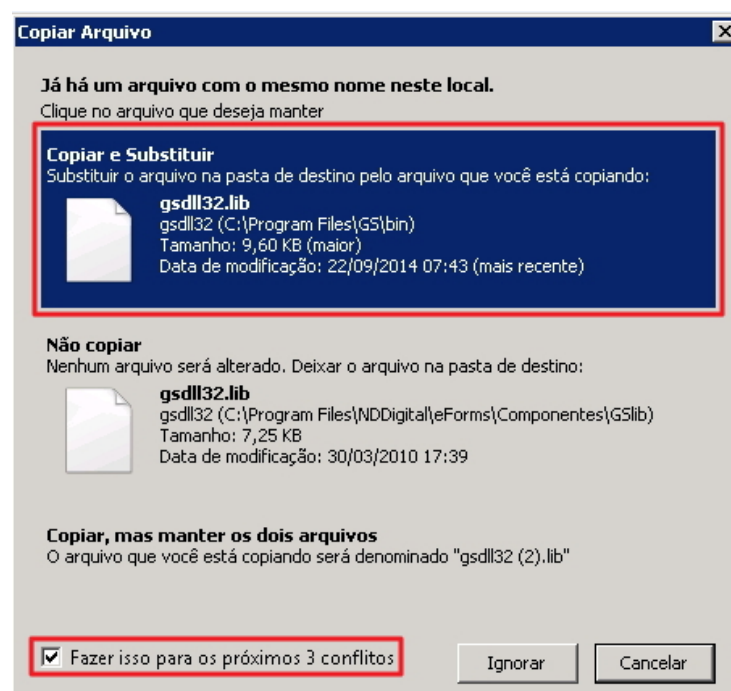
Copiar Arquivo

Já há um arquivo com o mesmo nome neste local.
Clique no arquivo que deseja manter

Copiar e Substituir
Substituir o arquivo na pasta de destino pelo arquivo que você está copiando:

gsdll32.lib
gsdll32 (C:\Program Files\GS\bin)
Tamanho: 9,60 KB (maior)
Data de modificação: 22/09/2014 07:43 (mais recente)

Não copiar
Nenhum arquivo será alterado. Deixar o arquivo na pasta de destino:

gsdll32.lib
gsdll32 (C:\Program Files\NDDigital\eForms\Componentes\GSlib)
Tamanho: 7,25 KB
Data de modificação: 30/03/2010 17:39

Copiar, mas manter os dois arquivos
O arquivo que você está copiando será denominado "gsdll32 (2).lib"

Fazer isso para os próximos 3 conflitos

Ignorar

Cancelar